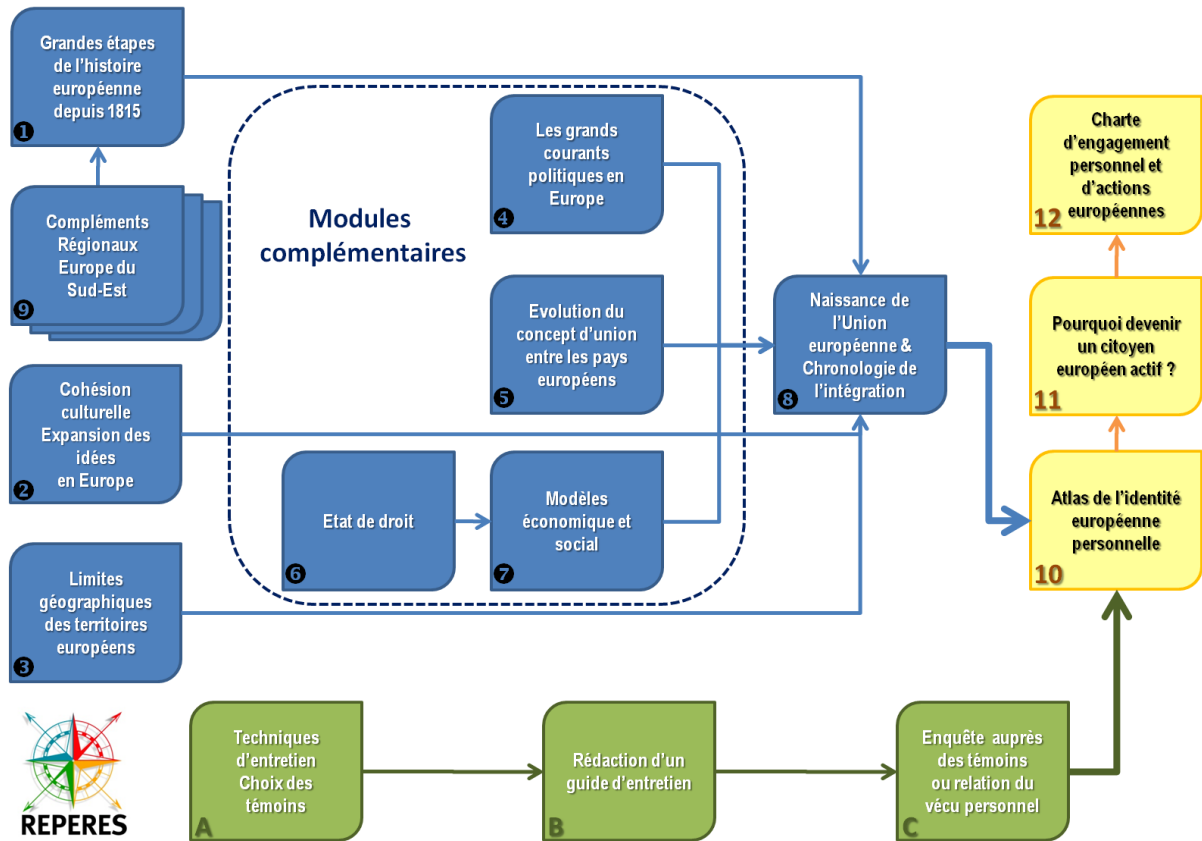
Grandes étapes de l'histoire européenne depuis 1815
❶

Compléments Régionaux Europe du Sud-Est
❾

Cohésion culturelle Expansion des idées en Europe
❷

Limites géographiques des territoires européens
❸

Modules complémentaires

Les grands courants politiques en Europe
❹

Evolution du concept d'union entre les pays européens
❺

Etat de droit
❻

Modèles économique et social
❼

Naissance de l'Union européenne & Chronologie de l'intégration
❽

Charte d'engagement personnel et d'actions européennes
12

Pourquoi devenir un citoyen européen actif ?
11

Atlas de l'identité européenne personnelle
10

REPERES

Techniques d'entretien Choix des témoins
A

Rédaction d'un guide d'entretien
B

Enquête auprès des témoins ou relation du vécu personnel
C